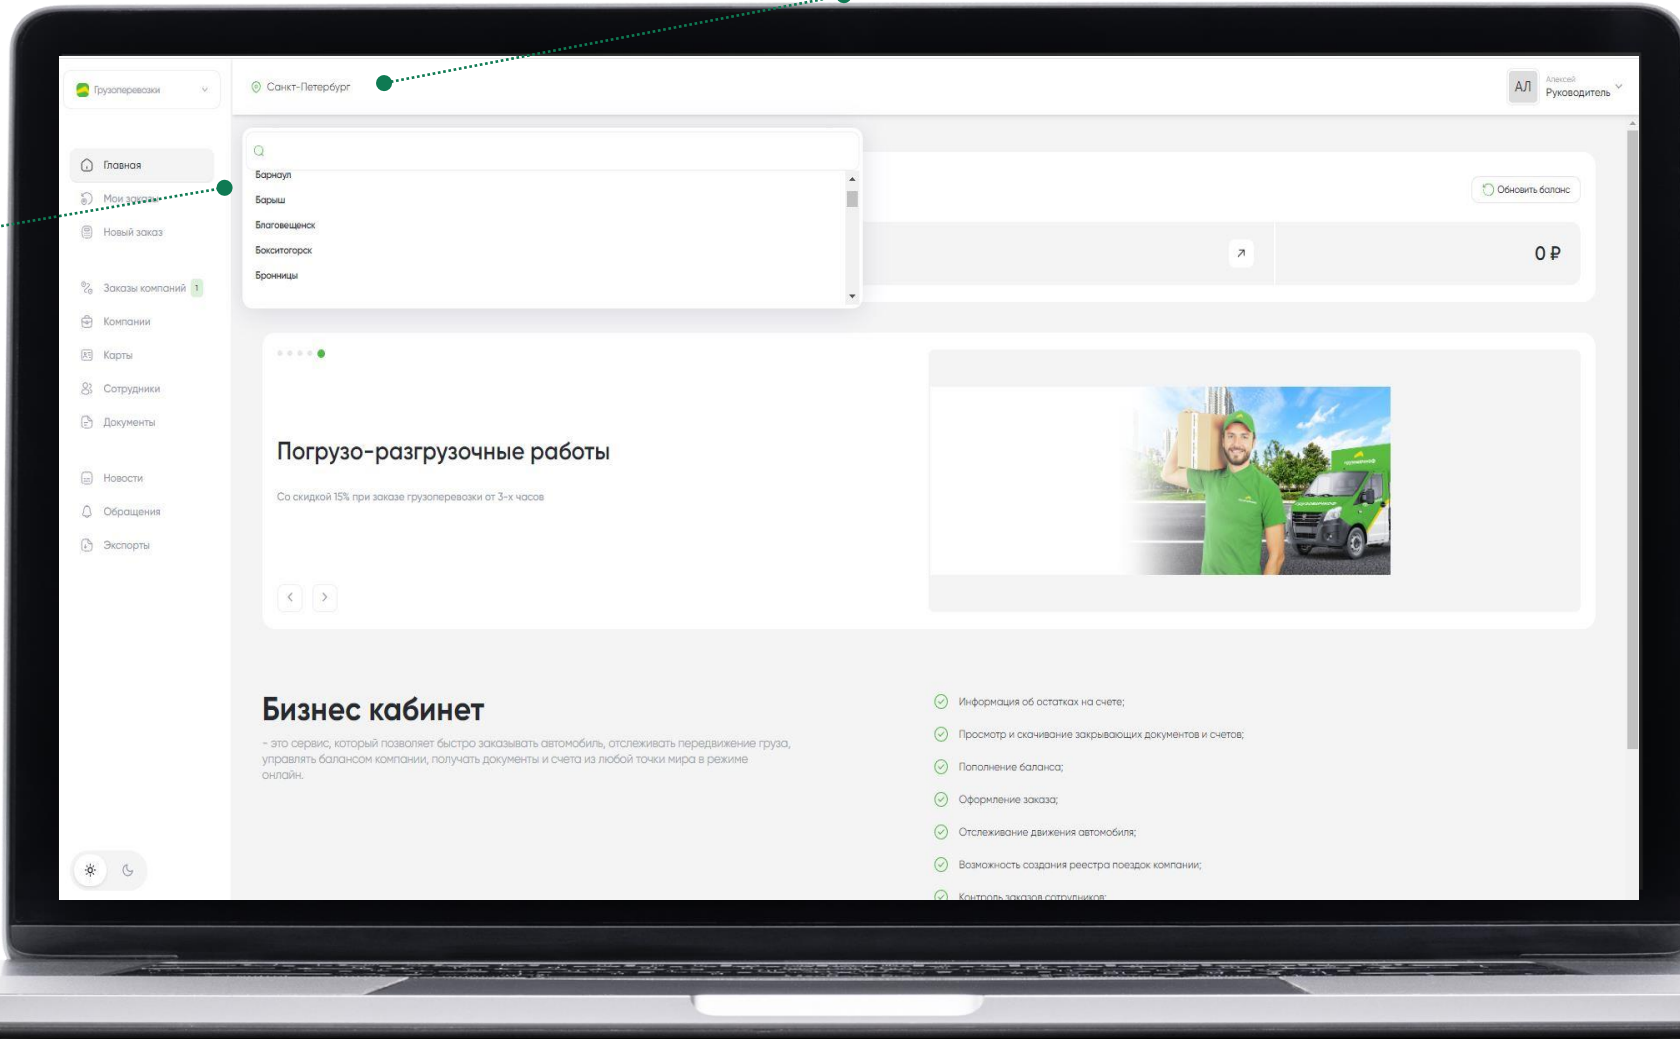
Грузоперевозки

Санкт-Петербург

АЛ Алексей Руководитель

Главная
Мои заказы
Новый заказ

Заказы компаний 1
Компании
Карты
Сотрудники
Документы

Новости
Обращения
Экспорты

Барнаул
Барыш
Благовещенск
Бокситогорск
Бронницы

Обновить баланс

0 ₽

Погрузо-разгрузочные работы

Со скидкой 15% при заказе грузоперевозки от 3-х часов

Бизнес кабинет

- это сервис, который позволяет быстро заказывать автомобиль, отслеживать передвижение груза, управлять балансом компании, получать документы и счета из любой точки мира в режиме онлайн.

Информация об остатках на счете;
Просмотр и скачивание закрывающих документов и счетов;
Пополнение баланса;
Оформление заказа;
Отслеживание движения автомобиля;
Возможность создания реестра поездок компании;
Контроль заказов сотрудников;